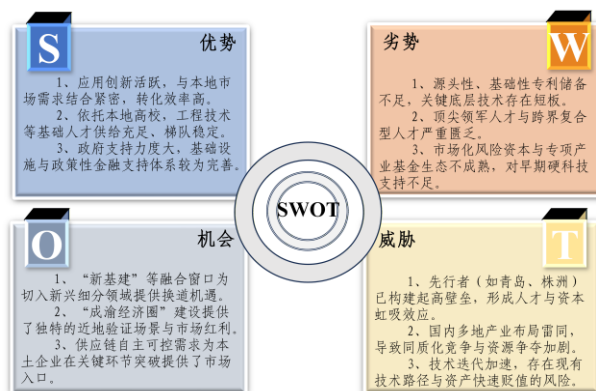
S

优势

1、应用创新活跃，与本地市场需求结合紧密，转化效率高。

2、依托本地高校，工程技术等基础人才供给充足，梯队稳定。

3、政府支持力度大，基础设施与政策性金融支持体系较为完善。

劣势

W

1、源头性、基础性专利储备不足，关键底层技术存在短板。

2、顶尖领军人才与跨界复合型人才严重匮乏。

3、市场化风险资本与专项产业基金生态不成熟，对早期硬科技支持不足。

SWOT

O

机会

1、"新基建"等融合窗口为切入新兴细分领域提供换道机遇。

2、"成渝经济圈"建设提供了独特的近地验证场景与市场红利。

3、供应链自主可控需求为本土企业在关键环节突破提供了市场入口。

威胁

T

1、先行者（如青岛、株洲）已构建起高壁垒，形成人才与资本虹吸效应。

2、国内多地产业布局雷同，导致同质化竞争与资源争夺加剧。

3、技术迭代加速，存在现有技术路径与资产快速贬值的风险。